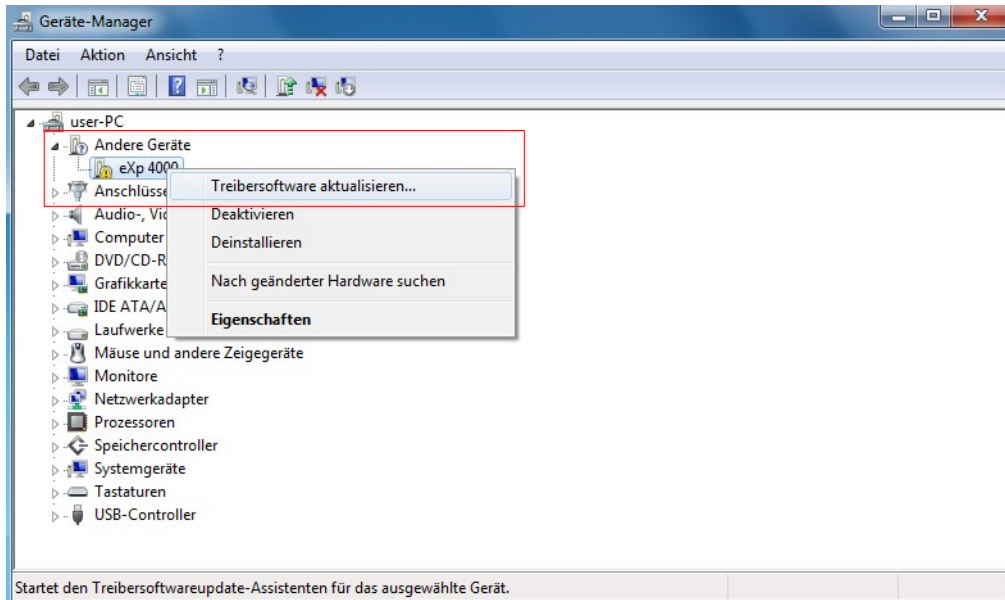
Geräte-Manager

Datei Aktion Ansicht ?

user-PC
Andere Geräte
eXp 4000
Anschlüsse
Audio-, Vic
Computer
DVD/CD-R
Grafikkarte
IDE ATA/A
Laufwerke
Mäuse und andere Zeigegeräte
Monitore
Netzwerkadapter
Prozessoren
Speichercontroller
Systemgeräte
Tastaturen
USB-Controller

Treibersoftware aktualisieren...
Deaktivieren
Deinstallieren
Nach geänderter Hardware suchen
Eigenschaften

Startet den Treibersoftwareupdate-Assistenten für das ausgewählte Gerät.